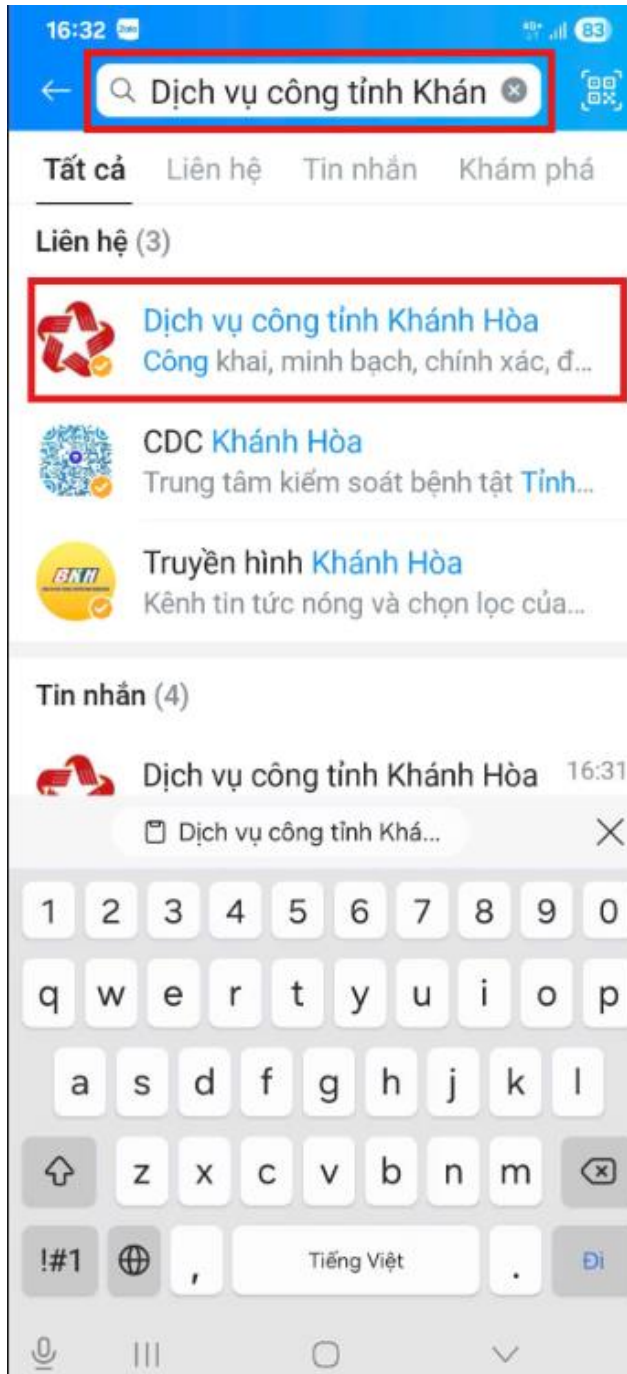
16:32 Zalo

83

Dịch vụ công tỉnh Khán

Tất cả Liên hệ Tin nhắn Khám phá

Liên hệ (3)

Dịch vụ công tỉnh Khánh Hòa
Công khai, minh bạch, chính xác, đ...

CDC Khánh Hòa
Trung tâm kiểm soát bệnh tật Tỉnh...

KTV
Truyền hình Khánh Hòa
Kênh tin tức nóng và chọn lọc của...

Tin nhắn (4)

Dịch vụ công tỉnh Khánh Hòa 16:31

Dịch vụ công tỉnh Khá...

1 2 3 4 5 6 7 8 9 0
q w e r t y u i o p
a s d f g h j k l
z x c v b n m
!#1 , Tiếng Việt . Đi